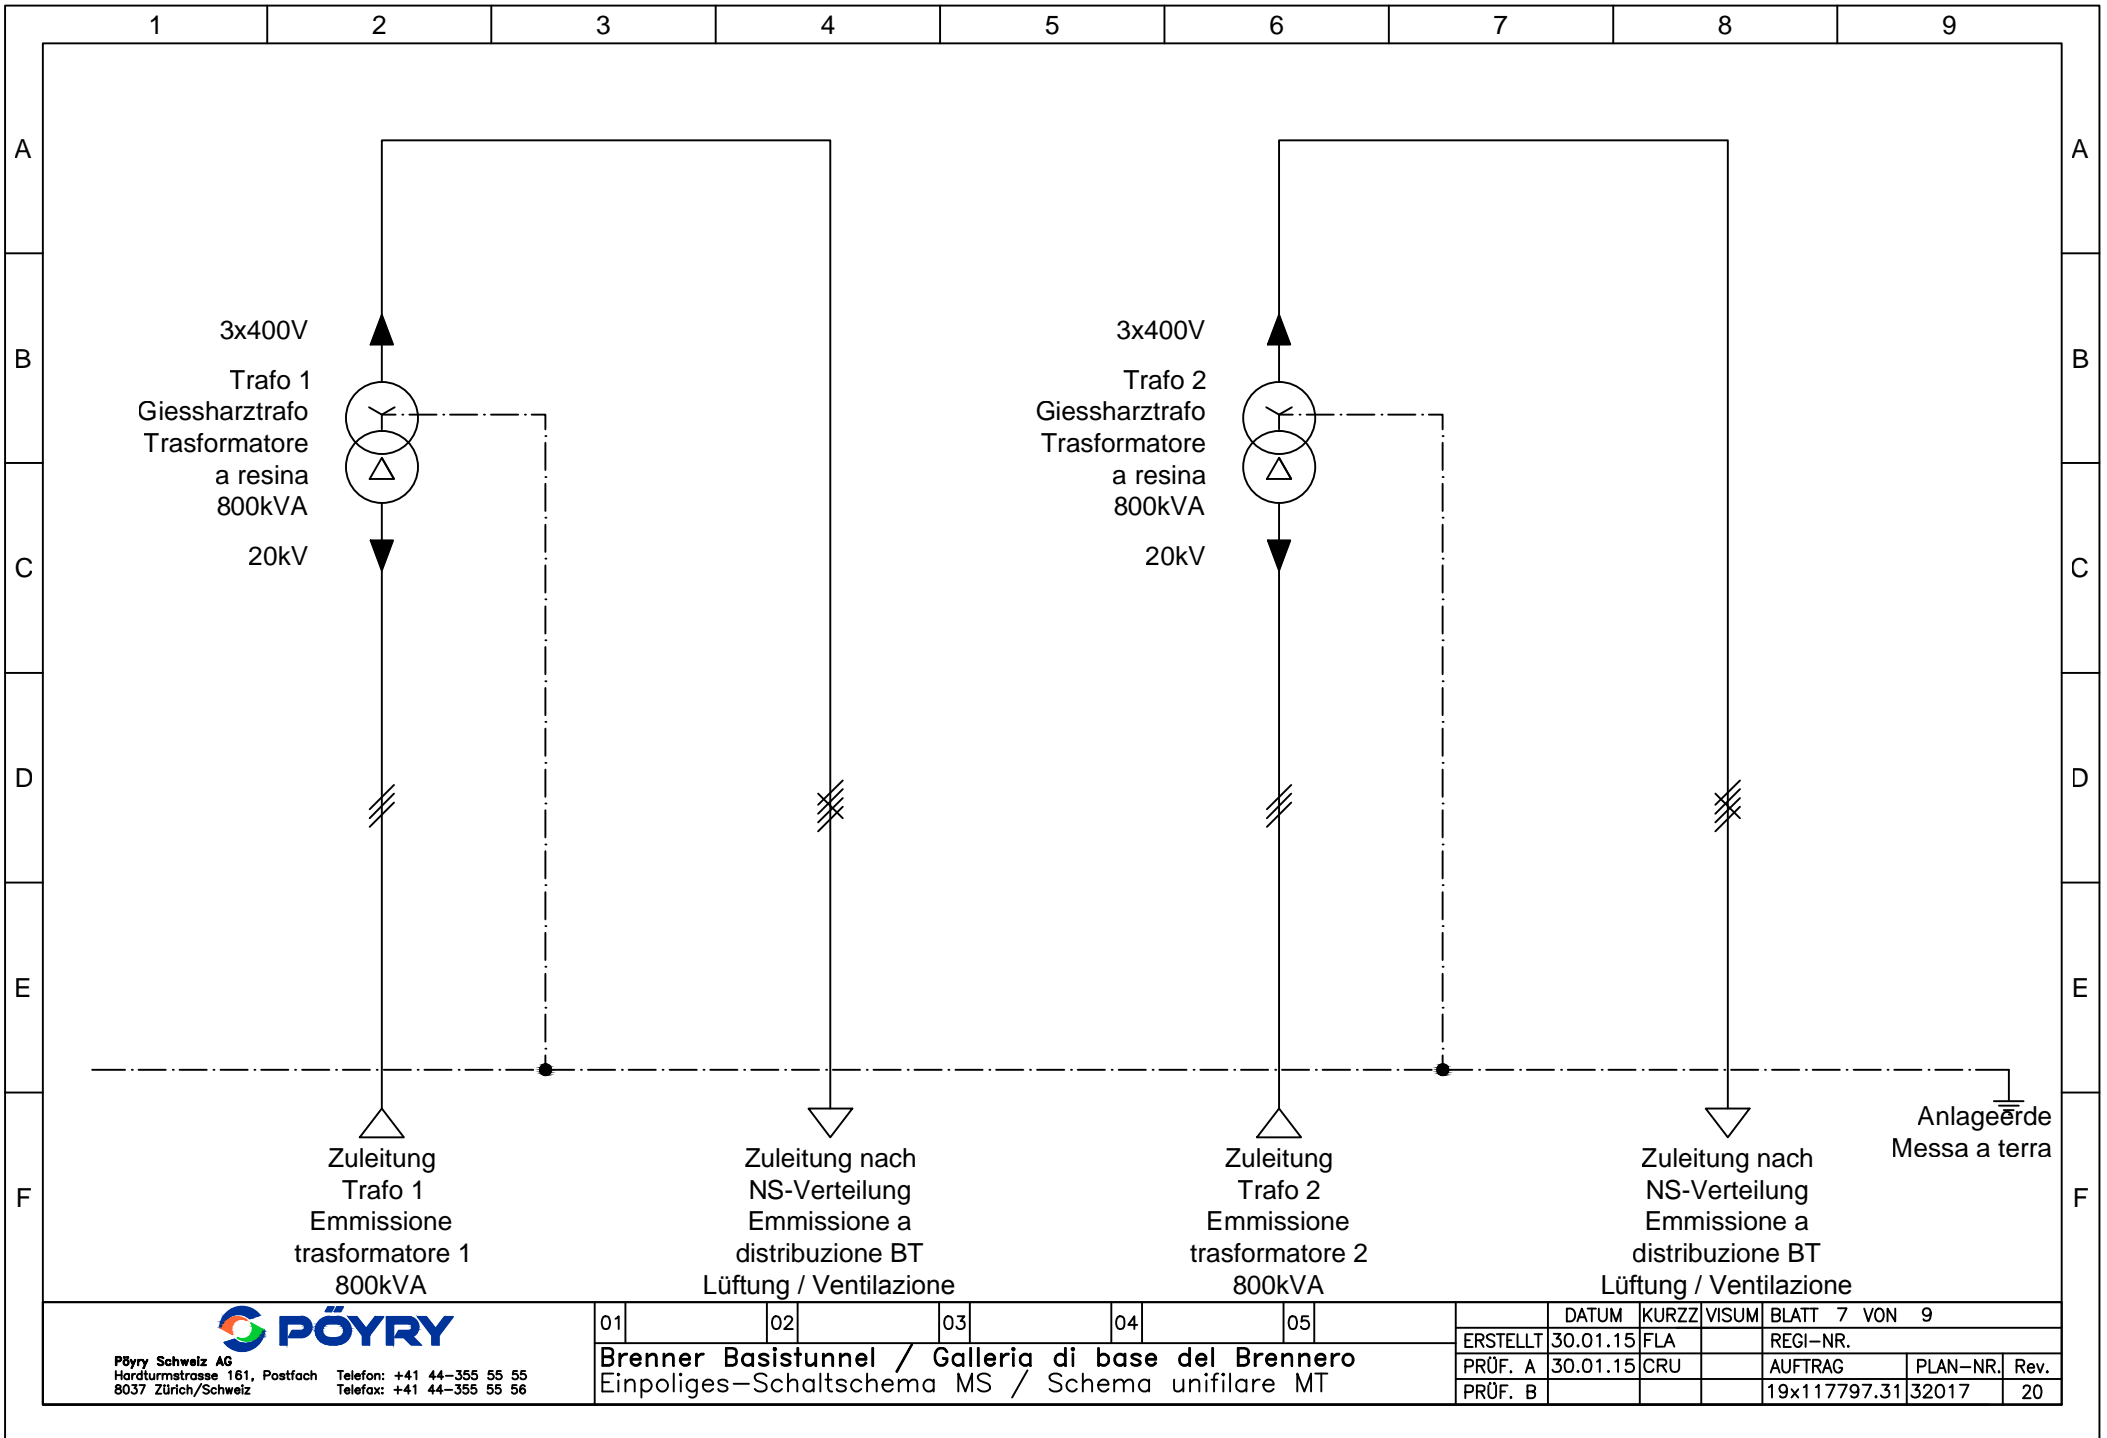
1 2 3 4 5 6 7 8 9

A
B
C
D
E
F

3x400V
Trafo 1
Giessharztrafo
Trasformatore
a resina
800kVA
20kV

3x400V
Trafo 2
Giessharztrafo
Trasformatore
a resina
800kVA
20kV

Zuleitung
Trafo 1
Emmissione
trasformatore 1
800kVA

Zuleitung nach
NS-Verteilung
Emmissione a
distribuzione BT
Lüftung / Ventilazione

Zuleitung
Trafo 2
Emmissione
trasformatore 2
800kVA

Zuleitung nach
NS-Verteilung
Emmissione a
distribuzione BT
Lüftung / Ventilazione

Anlageerde
Messa a terra

PÖYRY
Pöyry Schweiz AG
Hardturmstrasse 161, Postfach
8037 Zürich/Schweiz
Telefon: +41 44-355 55 55
Telefax: +41 44-355 55 56

01 02 03 04 05

Brenner Basistunnel / Galleria di base del Brennero
Einpoliges-Schaltschema MS / Schema unifilare MT

| | DATUM | KURZZ | VISUM | BLATT 7 VON 9 | | |
|---|---|---|---|---|---|---|
| ERSTELLT | 30.01.15 | FLA | | REGI-NR. | | |
| PRÜF. A | 30.01.15 | CRU | | AUFTRAG | PLAN-NR. | Rev. |
| PRÜF. B | | | | 19x117797.31 | 32017 | 20 |